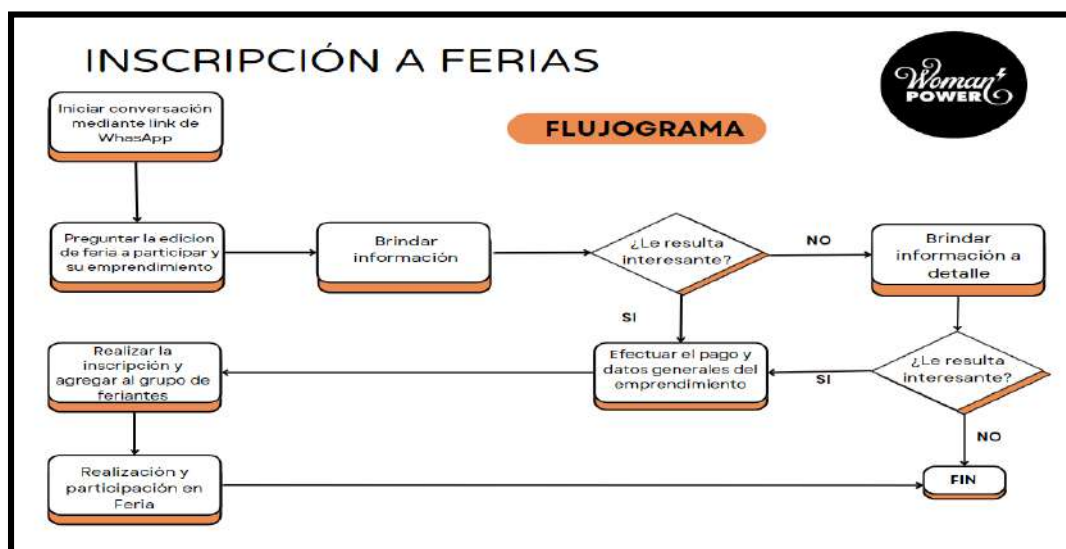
INSCRIPCIÓN A FERIAS

Woman POWER

FLUJOGRAMA

Iniciar conversación mediante link de WhasApp

Preguntar la edicion de feria a participar y su emprendimiento

Brindar información

¿Le resulta interesante?

NO

Brindar información a detalle

SI

Efectuar el pago y datos generales del emprendimiento

¿Le resulta interesante?

SI

Realizar la inscripción y agregar al grupo de feriantes

NO

Realización y participación en Feria

FIN